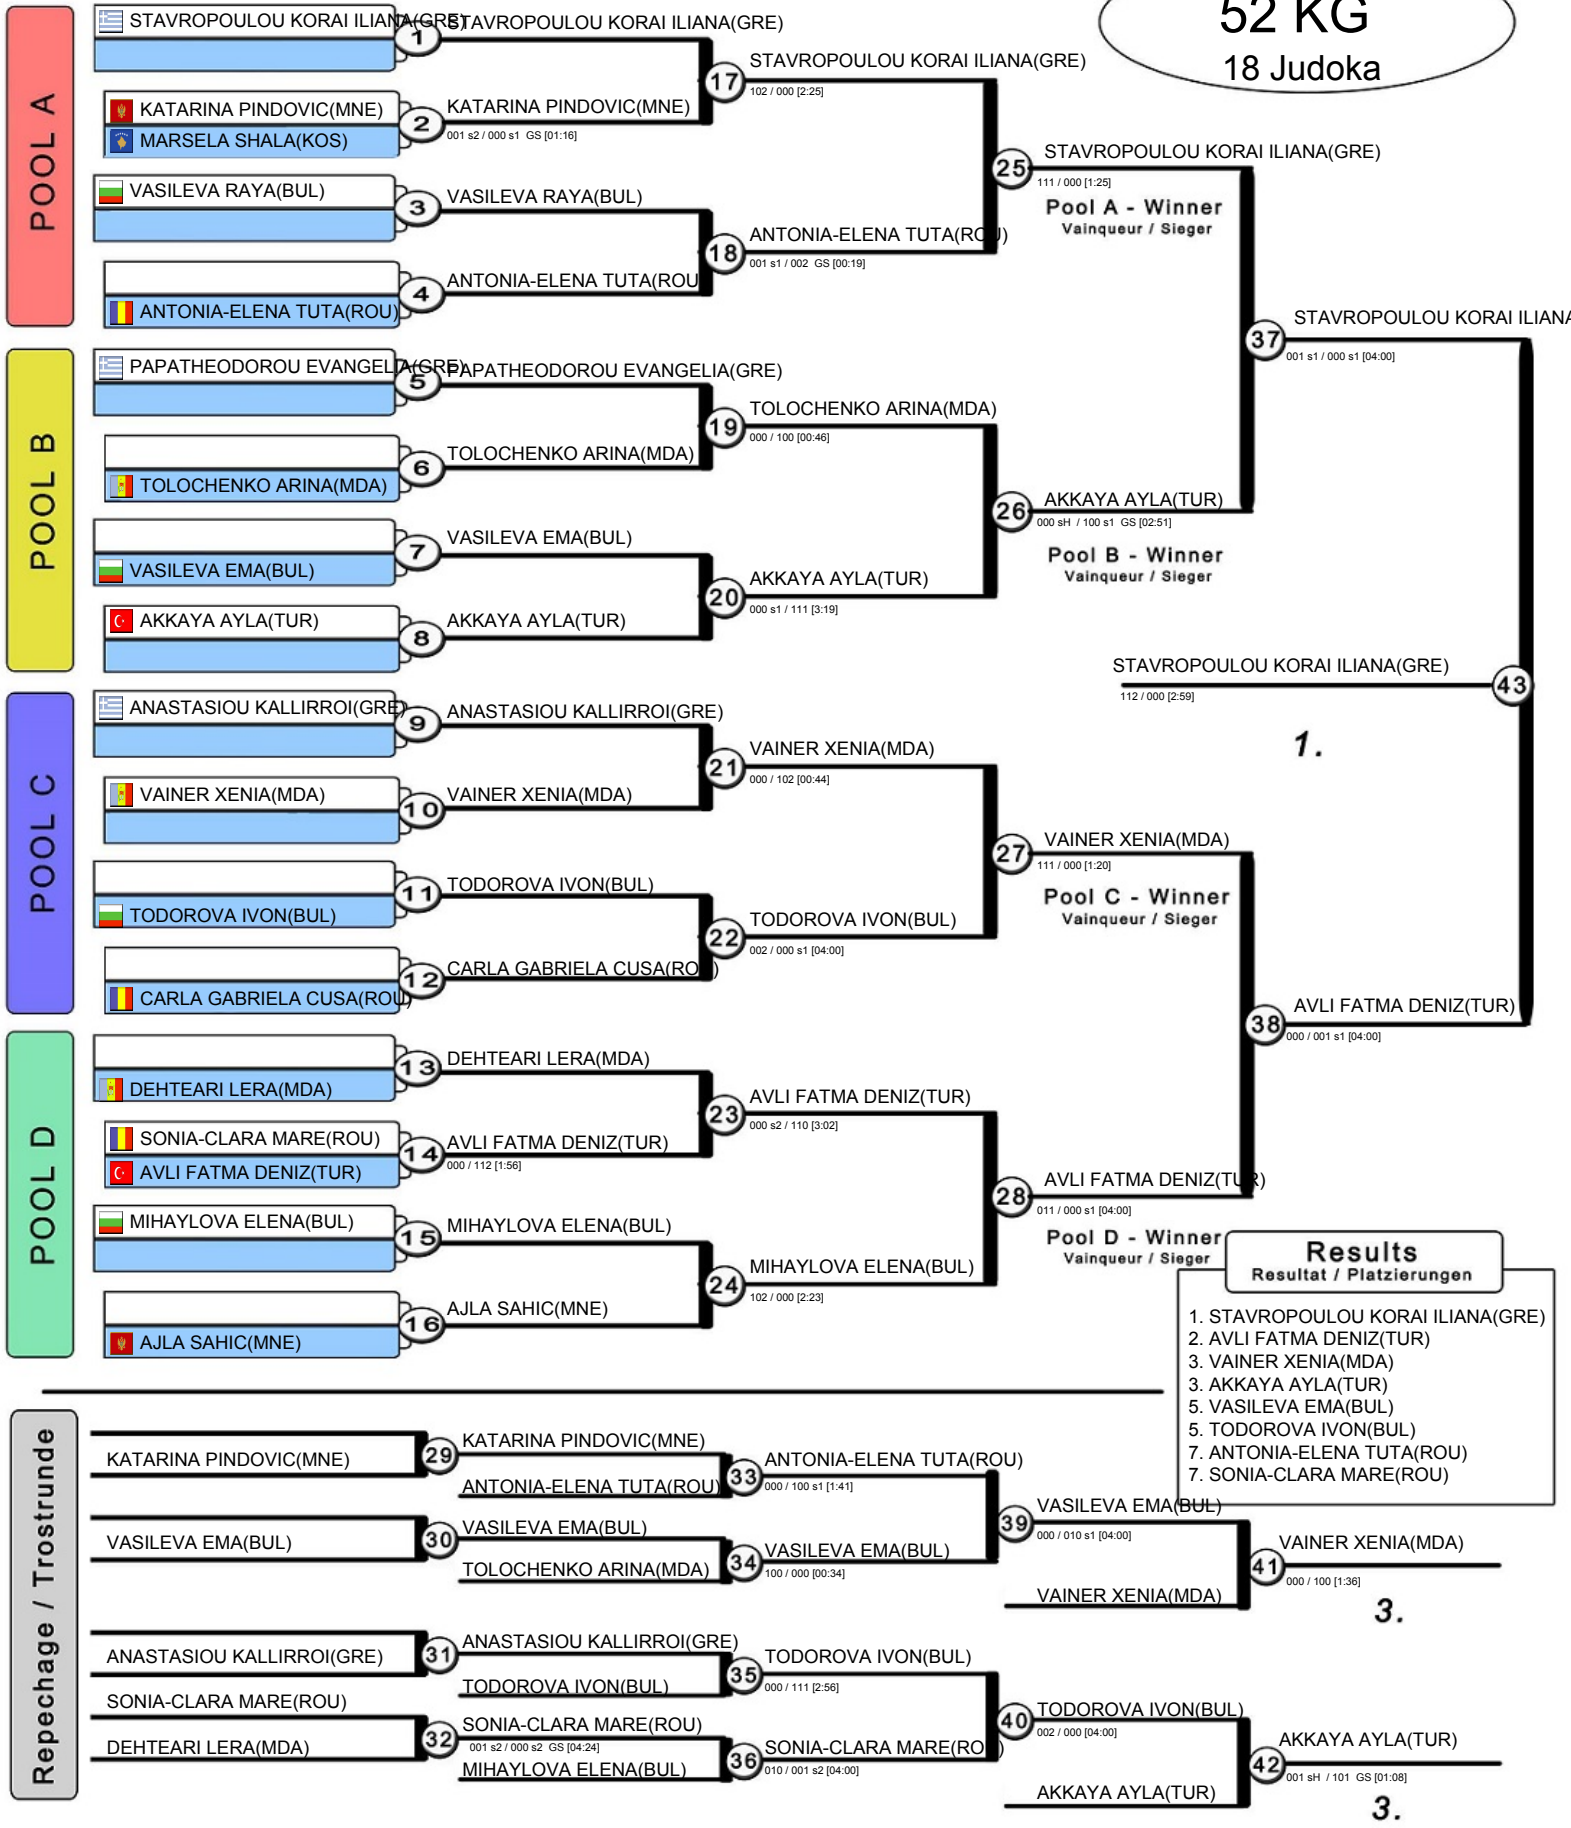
52 KG
18 Judoka

POOL A

STAVROPOULOU KORAI ILIANA(GRE)
1
STAVROPOULOU KORAI ILIANA(GRE)
KATARINA PINDOVIC(MNE)
MARSELA SHALA(KOS)
2
KATARINA PINDOVIC(MNE)
001 s2 / 000 s1 GS [01:16]
17
STAVROPOULOU KORAI ILIANA(GRE)
102 / 000 [2:25]
VASILEVA RAYA(BUL)
3
VASILEVA RAYA(BUL)
ANTONIA-ELENA TUTA(ROU)
4
ANTONIA-ELENA TUTA(ROU)
18
ANTONIA-ELENA TUTA(ROU)
001 s1 / 002 GS [00:19]
25
STAVROPOULOU KORAI ILIANA(GRE)
111 / 000 [1:25]
Pool A - Winner
Vainqueur / Sieger

POOL B

PAPATHEODOROU EVANGELIA(GRE)
5
PAPATHEODOROU EVANGELIA(GRE)
TOLOCHENKO ARINA(MDA)
6
TOLOCHENKO ARINA(MDA)
19
TOLOCHENKO ARINA(MDA)
000 / 100 [00:46]
VASILEVA EMA(BUL)
7
VASILEVA EMA(BUL)
AKKAYA AYLA(TUR)
8
AKKAYA AYLA(TUR)
20
AKKAYA AYLA(TUR)
000 s1 / 111 [3:19]
26
AKKAYA AYLA(TUR)
000 sH / 100 s1 GS [02:51]
Pool B - Winner
Vainqueur / Sieger
37
STAVROPOULOU KORAI ILIANA
001 s1 / 000 s1 [04:00]

STAVROPOULOU KORAI ILIANA(GRE)
112 / 000 [2:59]
43
1.

POOL C

ANASTASIOU KALLIRROI(GRE)
9
ANASTASIOU KALLIRROI(GRE)
VAINER XENIA(MDA)
10
VAINER XENIA(MDA)
21
VAINER XENIA(MDA)
000 / 102 [00:44]
TODOROVA IVON(BUL)
11
TODOROVA IVON(BUL)
CARLA GABRIELA CUSA(ROU)
12
CARLA GABRIELA CUSA(ROU)
22
TODOROVA IVON(BUL)
002 / 000 s1 [04:00]
27
VAINER XENIA(MDA)
111 / 000 [1:20]
Pool C - Winner
Vainqueur / Sieger

POOL D

DEHTEARI LERA(MDA)
13
DEHTEARI LERA(MDA)
SONIA-CLARA MARE(ROU)
AVLI FATMA DENIZ(TUR)
14
AVLI FATMA DENIZ(TUR)
000 / 112 [1:56]
23
AVLI FATMA DENIZ(TUR)
000 s2 / 110 [3:02]
MIHAYLOVA ELENA(BUL)
15
MIHAYLOVA ELENA(BUL)
AJLA SAHIC(MNE)
16
AJLA SAHIC(MNE)
24
MIHAYLOVA ELENA(BUL)
102 / 000 [2:23]
28
AVLI FATMA DENIZ(TUR)
011 / 000 s1 [04:00]
Pool D - Winner
Vainqueur / Sieger
38
AVLI FATMA DENIZ(TUR)
000 / 001 s1 [04:00]

Results
Resultat / Platzierungen
1. STAVROPOULOU KORAI ILIANA(GRE)
2. AVLI FATMA DENIZ(TUR)
3. VAINER XENIA(MDA)
3. AKKAYA AYLA(TUR)
5. VASILEVA EMA(BUL)
5. TODOROVA IVON(BUL)
7. ANTONIA-ELENA TUTA(ROU)
7. SONIA-CLARA MARE(ROU)

Repechage / Trostrunde

KATARINA PINDOVIC(MNE)
29
KATARINA PINDOVIC(MNE)
ANTONIA-ELENA TUTA(ROU)
33
ANTONIA-ELENA TUTA(ROU)
000 / 100 s1 [1:41]
VASILEVA EMA(BUL)
30
VASILEVA EMA(BUL)
TOLOCHENKO ARINA(MDA)
34
VASILEVA EMA(BUL)
100 / 000 [00:34]
39
VASILEVA EMA(BUL)
000 / 010 s1 [04:00]
VAINER XENIA(MDA)
41
VAINER XENIA(MDA)
000 / 100 [1:36]
3.
ANASTASIOU KALLIRROI(GRE)
31
ANASTASIOU KALLIRROI(GRE)
TODOROVA IVON(BUL)
35
TODOROVA IVON(BUL)
000 / 111 [2:56]
SONIA-CLARA MARE(ROU)
DEHTEARI LERA(MDA)
32
SONIA-CLARA MARE(ROU)
001 s2 / 000 s2 GS [04:24]
MIHAYLOVA ELENA(BUL)
36
SONIA-CLARA MARE(ROU)
010 / 001 s2 [04:00]
40
TODOROVA IVON(BUL)
002 / 000 [04:00]
AKKAYA AYLA(TUR)
42
AKKAYA AYLA(TUR)
001 sH / 101 GS [01:08]
3.